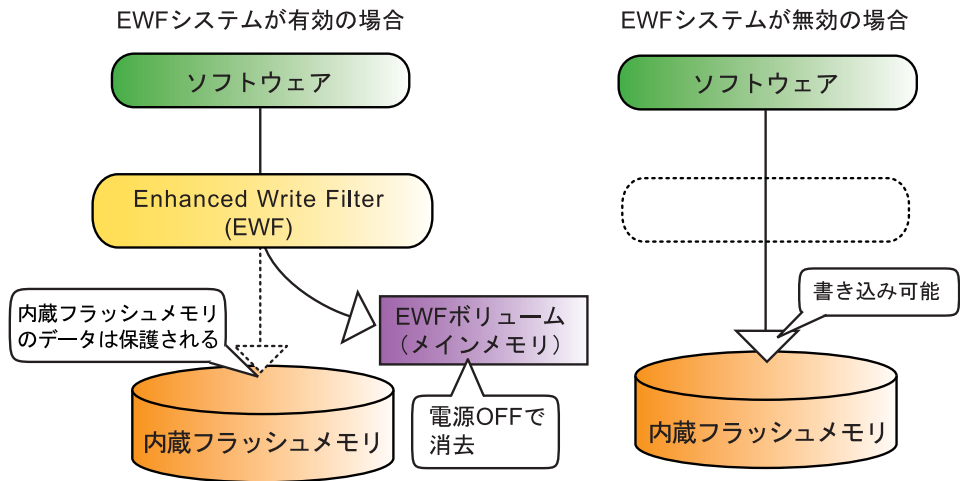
EWFシステムが有効の場合

ソフトウェア

Enhanced Write Filter (EWF)

内蔵フラッシュメモリのデータは保護される

EWFボリューム（メインメモリ）

電源OFFで消去

内蔵フラッシュメモリ

EWFシステムが無効の場合

ソフトウェア

書き込み可能

内蔵フラッシュメモリ